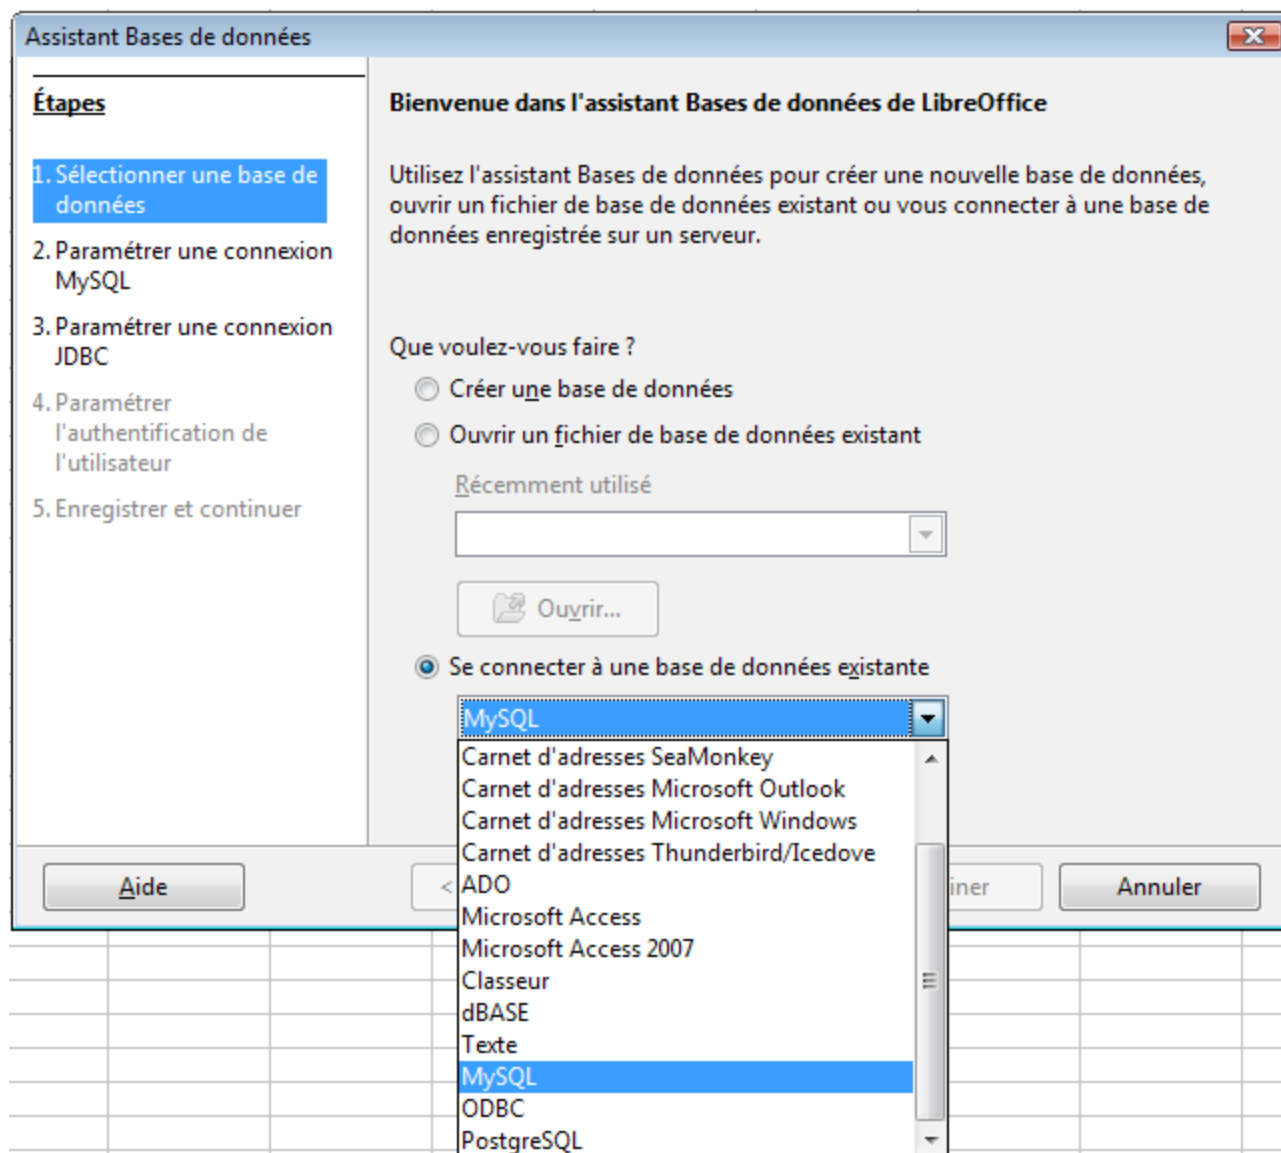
Assistant Bases de données

Étapes

1. Sélectionner une base de données

2. Paramétrer une connexion MySQL

3. Paramétrer une connexion JDBC

4. Paramétrer l'authentification de l'utilisateur

5. Enregistrer et continuer

Bienvenue dans l'assistant Bases de données de LibreOffice

Utilisez l'assistant Bases de données pour créer une nouvelle base de données, ouvrir un fichier de base de données existant ou vous connecter à une base de données enregistrée sur un serveur.

Que voulez-vous faire ?

Créer une base de données

Ouvrir un fichier de base de données existant

Récemment utilisé

Ouvrir...

Se connecter à une base de données existante

MySQL

Carnet d'adresses SeaMonkey
Carnet d'adresses Microsoft Outlook
Carnet d'adresses Microsoft Windows
Carnet d'adresses Thunderbird/Icedove
ADO
Microsoft Access
Microsoft Access 2007
Classeur
dBASE
Texte
MySQL
ODBC
PostgreSQL

Aide

<

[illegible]iner

Annuler